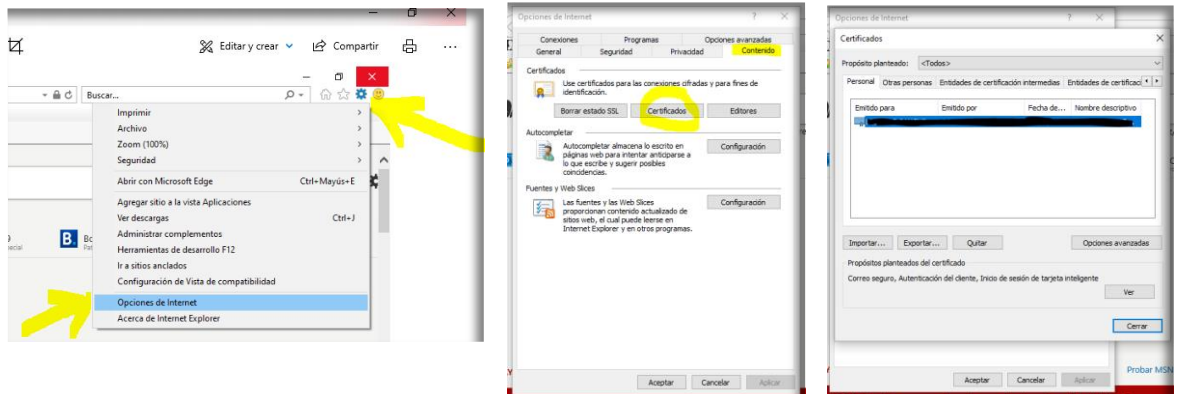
Editar y crear
Compartir
...
Buscar...
Imprimir
Archivo
Zoom (100%)
Seguridad
Abrir con Microsoft Edge Ctrl+Mayús+E
Agregar sitio a la vista Aplicaciones
Ver descargas Ctrl+J
Administrar complementos
Herramientas de desarrollo F12
Ir a sitios anclados
Configuración de Vista de compatibilidad
Opciones de Internet
Acerca de Internet Explorer
B. Bc

Opciones de Internet
?
Conexiones Programas Opciones avanzadas
General Seguridad Privacidad Contenido
Certificados
Use certificados para las conexiones cifradas y para fines de identificación.
Borrar estado SSL Certificados Editores
Autocompletar
Autocompletar almacena lo escrito en páginas web para intentar anticiparse a lo que escribe y sugerir posibles coincidencias.
Configuración
Fuentes y Web Slices
Las fuentes y las Web Slices proporcionan contenido actualizado de sitios web, el cual puede leerse en Internet Explorer y en otros programas.
Configuración
Aceptar Cancelar Aplicar

Opciones de Internet
Certificados
Propósito planteado: <Todos>
Personal Otras personas Entidades de certificación intermedias Entidades de certificac
Emitido para Emitido por Fecha de... Nombre descriptivo
Importar... Exportar... Quitar Opciones avanzadas
Propósitos planteados del certificado
Correo seguro, Autenticación del cliente, Inicio de sesión de tarjeta inteligente
Ver
Cerrar
Aceptar Cancelar Aplicar
Probar MSN